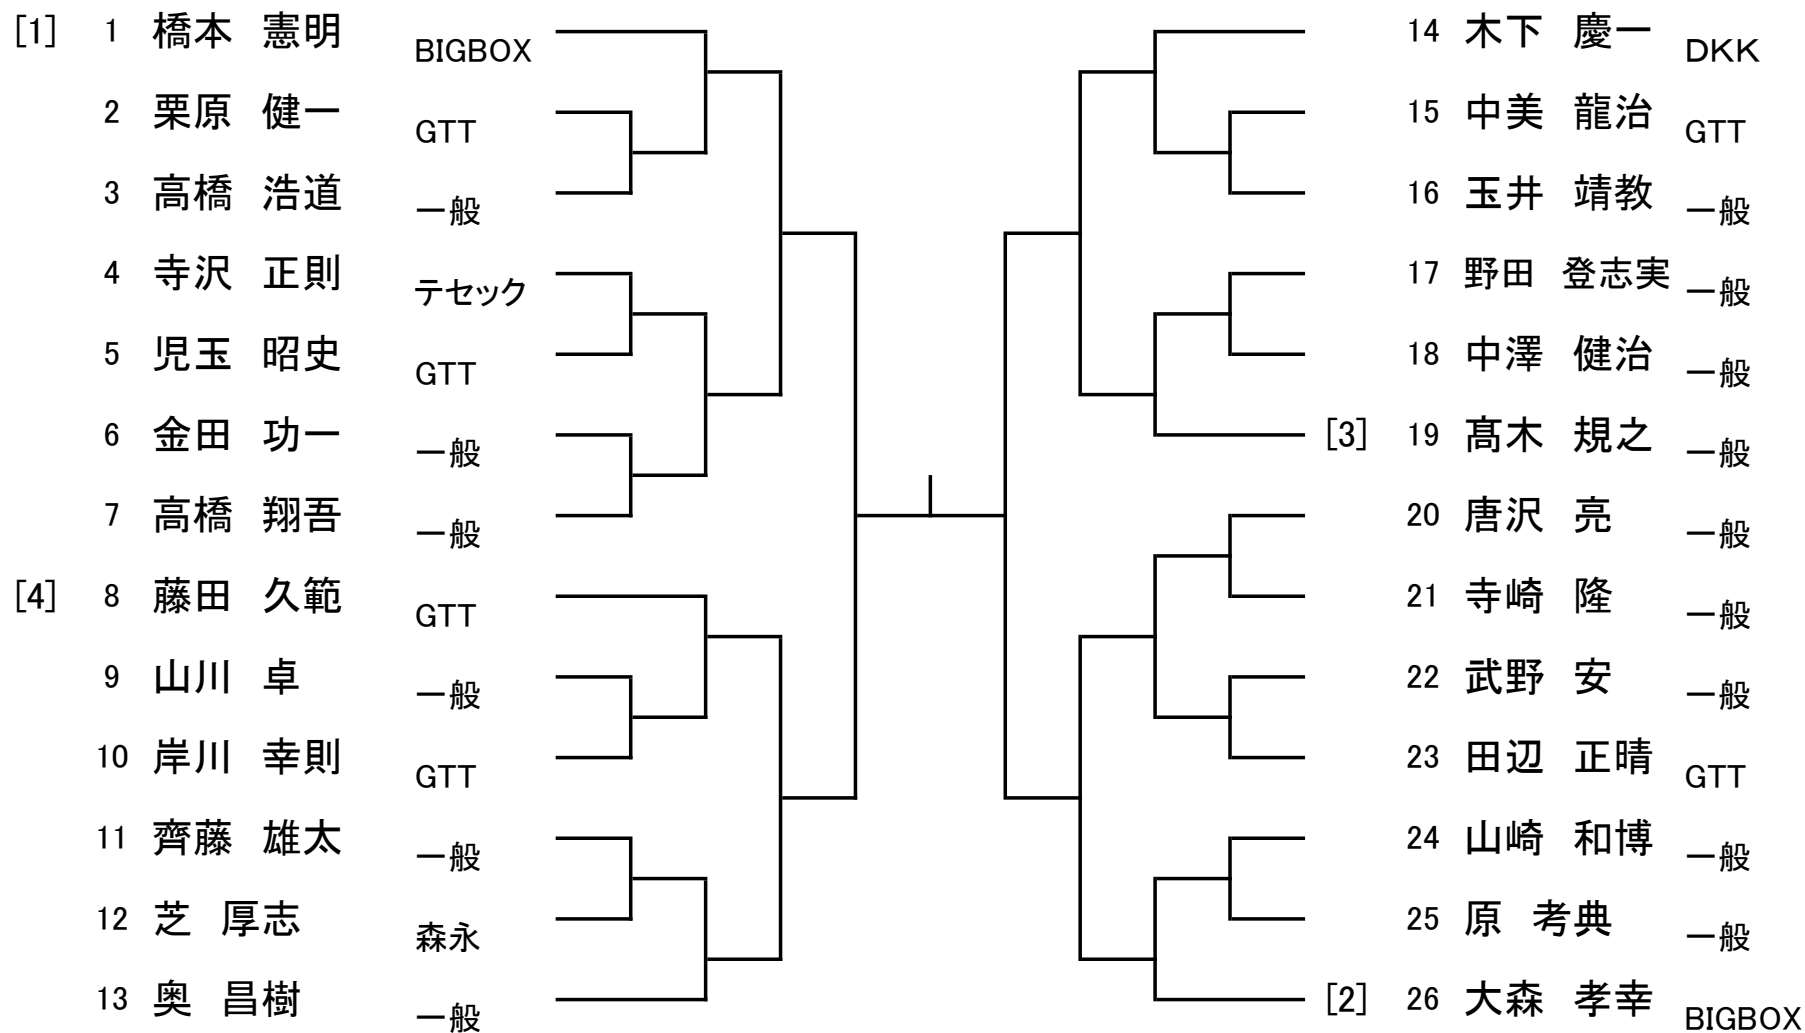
[1] 1 橋本 憲明 BIGBOX
2 栗原 健一 GTT
3 高橋 浩道 一般
4 寺沢 正則 テセック
5 児玉 昭史 GTT
6 金田 功一 一般
7 高橋 翔吾 一般
[4] 8 藤田 久範 GTT
9 山川 卓 一般
10 岸川 幸則 GTT
11 齊藤 雄太 一般
12 芝 厚志 森永
13 奥 昌樹 一般

14 木下 慶一 DKK
15 中美 龍治 GTT
16 玉井 靖教 一般
17 野田 登志実 一般
18 中澤 健治 一般
[3] 19 髙木 規之 一般
20 唐沢 亮 一般
21 寺崎 隆 一般
22 武野 安 一般
23 田辺 正晴 GTT
24 山崎 和博 一般
25 原 考典 一般
[2] 26 大森 孝幸 BIGBOX